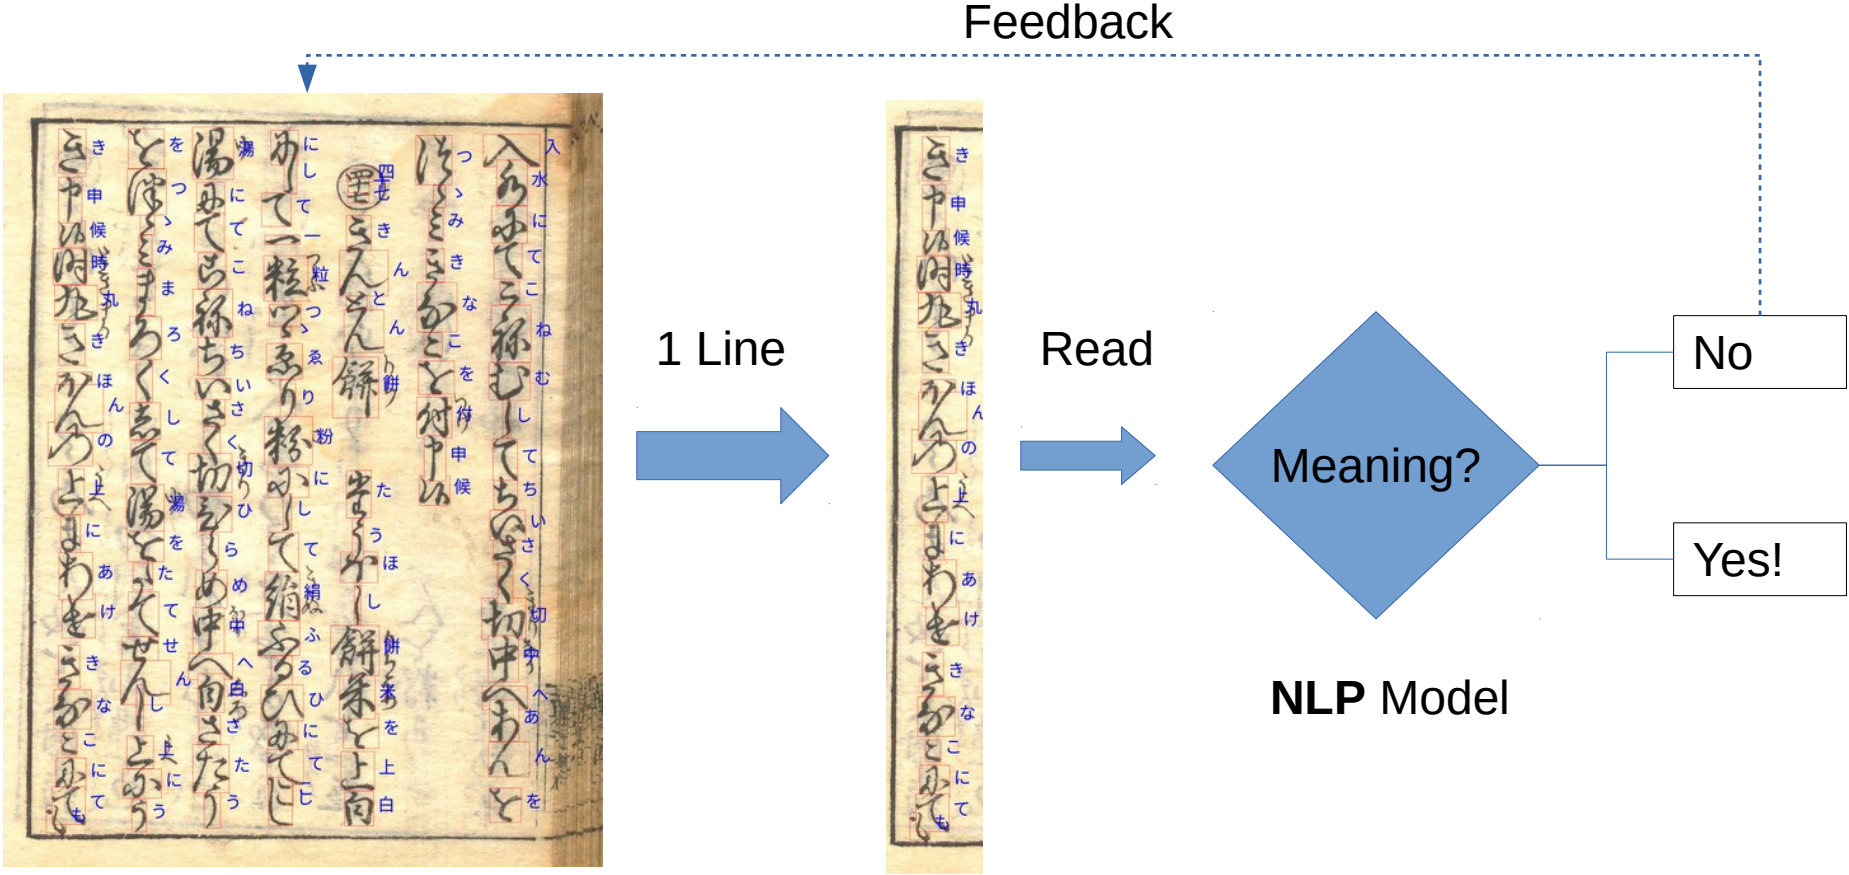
Feedback

入水にてこねむしてちいさく切中へあんを
つゝみきなこを付申候
四十七 きんとん 餅 たうほし餅ち米を上白
にして一粒つゝ粉にして絹ふるひにて
湯にてこねちいさく切ひらめ中へ白さたう
をつゝみまろくして湯をたてせんしよふ
き申候時丸きほんの上へにあけきなこにても

1 Line

き申候時丸きほんの上へにあけきなこにても

Read

Meaning?

NLP Model

No

Yes!